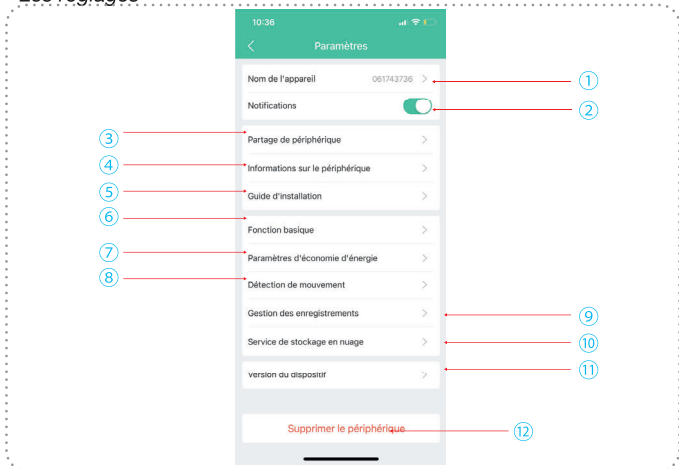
Les réglages

10:36

Paramètres

Nom de l'appareil 061743736

Notifications

Partage de périphérique

Informations sur le périphérique

Guide d'installation

Fonction basique

Paramètres d'économie d'énergie

Détection de mouvement

Gestion des enregistrements

Service de stockage en nuage

Version du dispositif

Supprimer le périphérique

①
②
③
④
⑤
⑥
⑦
⑧
⑨
⑩
⑪
⑫